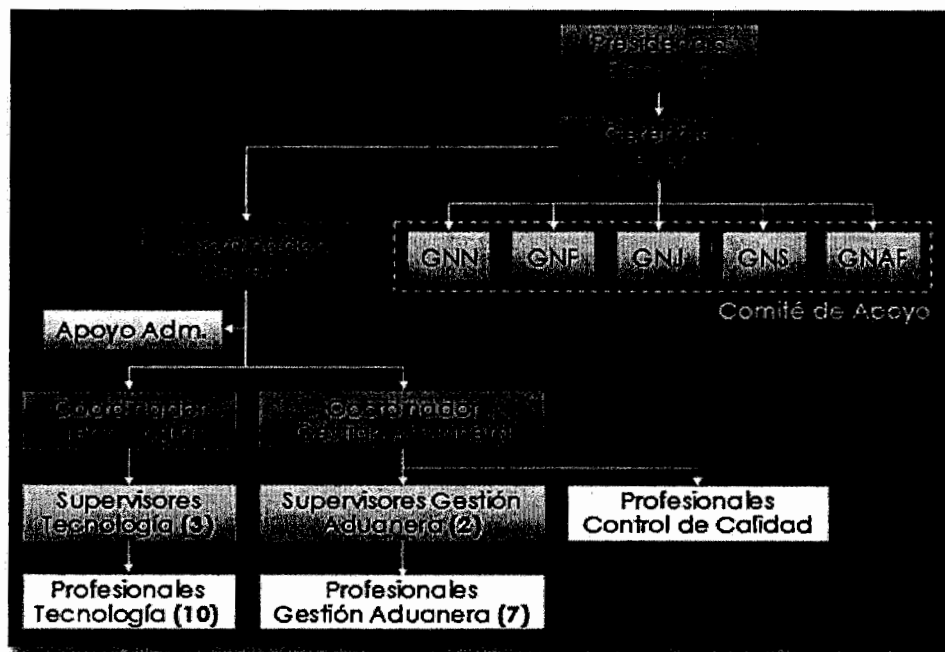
Presidencia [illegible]

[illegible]

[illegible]

GNN
GNF
GNJ
GNS
GNAF

Comité de Apoyo

Apoyo Adm.

Coordinador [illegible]

Coordinador Gestión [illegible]

Supervisores Tecnología (3)

Supervisores Gestión Aduanera (2)

Profesionales Control de Calidad

Profesionales Tecnología (10)

Profesionales Gestión Aduanera (7)